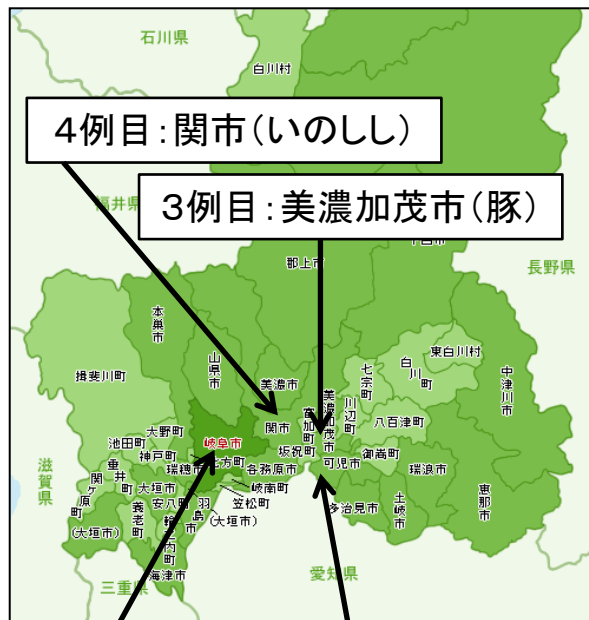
石川県

白川村

4例目:関市(いのしし)

福井県

3例目:美濃加茂市(豚)

郡上市

長野県

本巣市

山県市

揖斐川町

池田町

大野町

神戸町

岐阜市

瑞穂市

北方町

各務原市

関市

美濃市

坂祝町

美濃加茂市

富加町

川辺町

七宗町

白川町

東白川村

中津川市

八百津町

御嵩町

可児市

瑞浪市

恵那市

土岐市

多治見市

岐南町

笠松町

羽島市

(大垣市)

大垣市

安八町

輪之内町

養老町

垂井町

関ケ原町

(大垣市)

海津市

滋賀県

三重県

愛知県